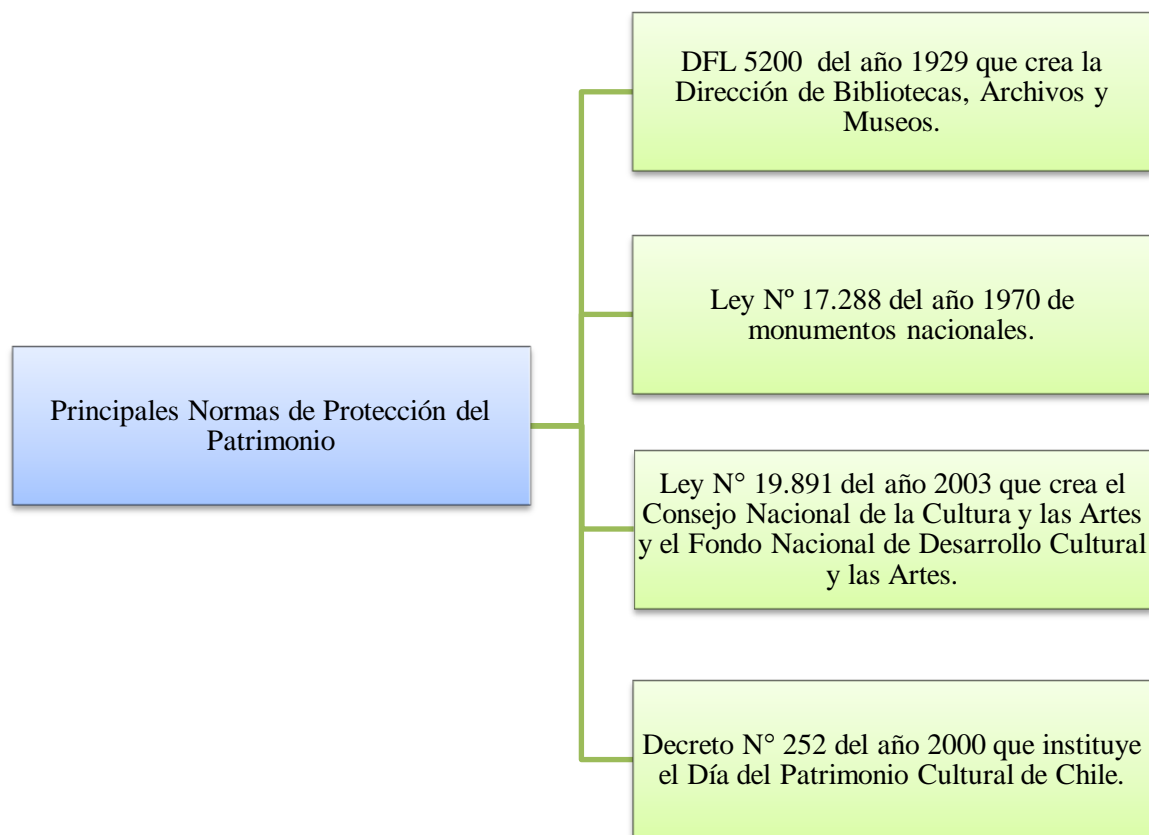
Principales Normas de Protección del Patrimonio

DFL 5200 del año 1929 que crea la Dirección de Bibliotecas, Archivos y Museos.

Ley Nº 17.288 del año 1970 de monumentos nacionales.

Ley N° 19.891 del año 2003 que crea el Consejo Nacional de la Cultura y las Artes y el Fondo Nacional de Desarrollo Cultural y las Artes.

Decreto N° 252 del año 2000 que instituye el Día del Patrimonio Cultural de Chile.